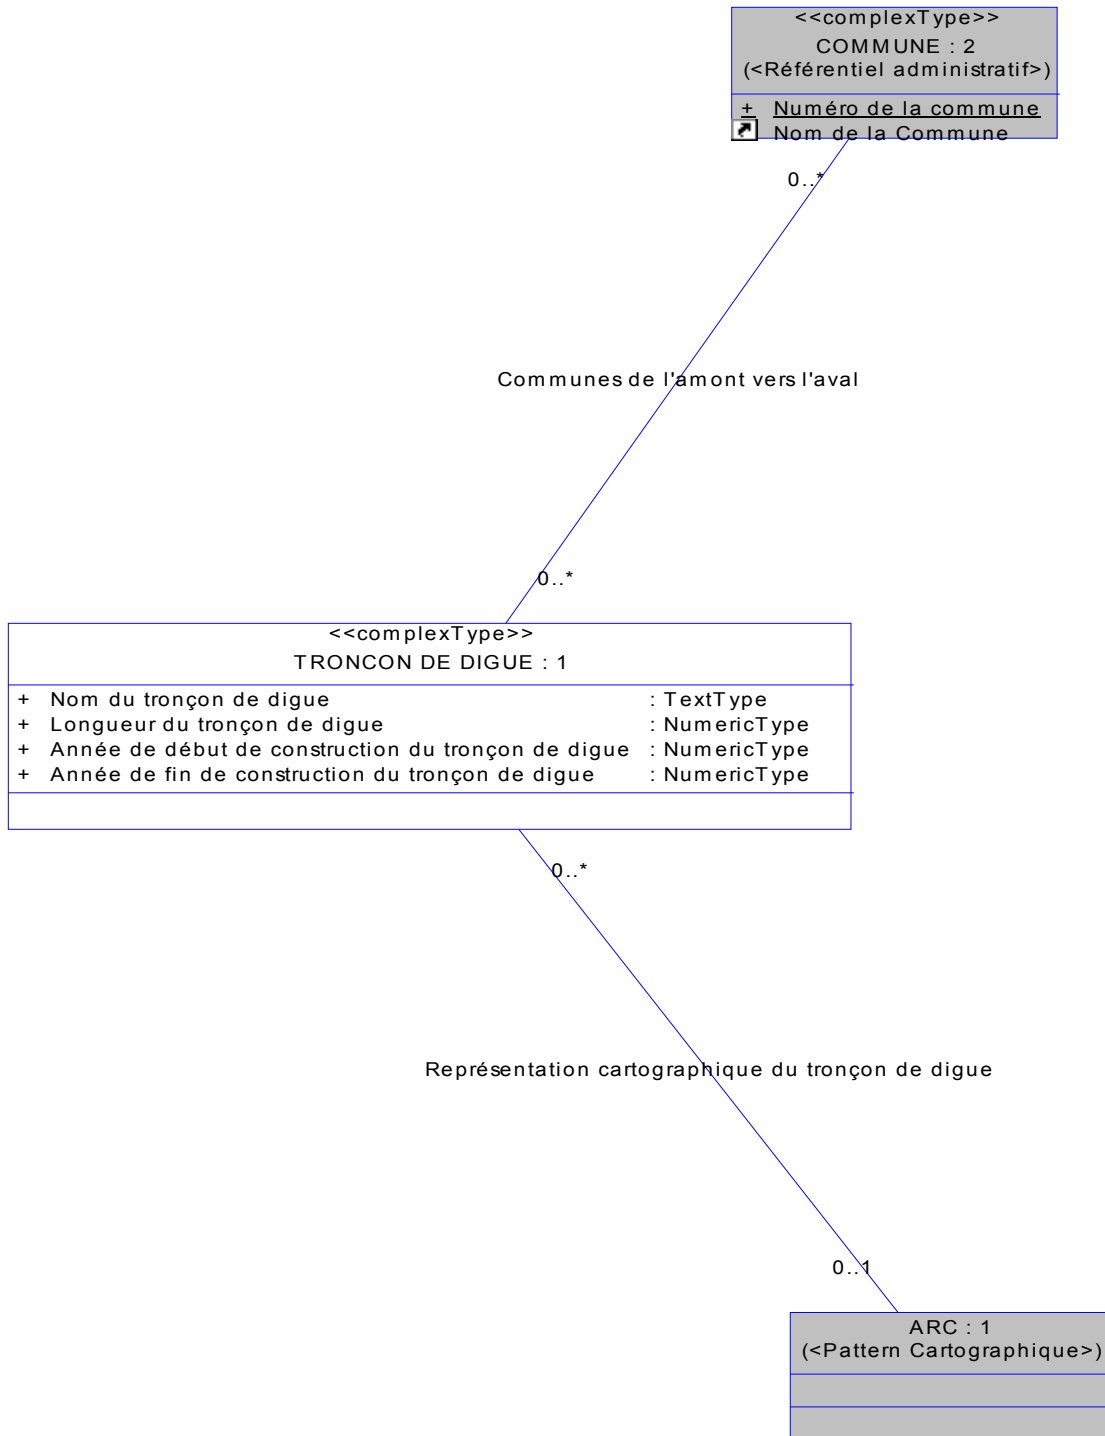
<<complexType>>
COMMUNE : 2
(<Référentiel administratif>)

+ Numéro de la commune
Nom de la Commune

0..*

Communes de l'amont vers l'aval

0..*

<<complexType>>
TRONCON DE DIGUE : 1

+ Nom du tronçon de digue : TextType
+ Longueur du tronçon de digue : NumericType
+ Année de début de construction du tronçon de digue : NumericType
+ Année de fin de construction du tronçon de digue : NumericType

0..*

Représentation cartographique du tronçon de digue

0..1

ARC : 1
(<Pattern Cartographique>)